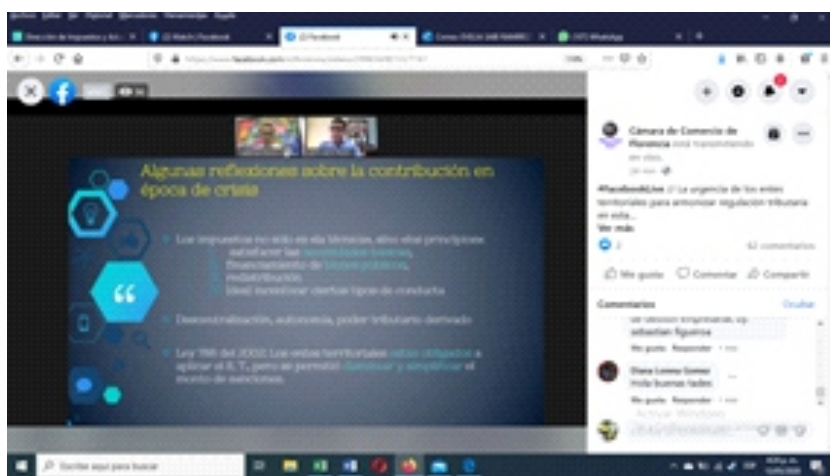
Algunas reflexiones sobre la contribución en época de crisis

Los impuestos no solo en sía técnicas, sino otras principios: satisfacer las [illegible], financiamiento de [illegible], redistribución, ideal incentivar ciertos tipos de conducta

Descentralización, autonomía, poder tributario derivado

Ley 788 del 2002: Los entes territoriales están obligados a aplicar el E.T., pero se permitió disminuir y simplificar el monto de sanciones.

Cámara de Comercio de Florencia está transmitiendo en vivo.

#FacebookLive La urgencia de los entes territoriales para armonizar regulación tributaria en esta...
Ver más

2

42 comentarios

Me gusta Comentar Compartir

Comentarios

Ocultar

sebastian figueroa

Me gusta Responder

Diana Lorena Gomez
Hola buenas tades

Me gusta Responder

Activar Windows

Escribe aquí para buscar